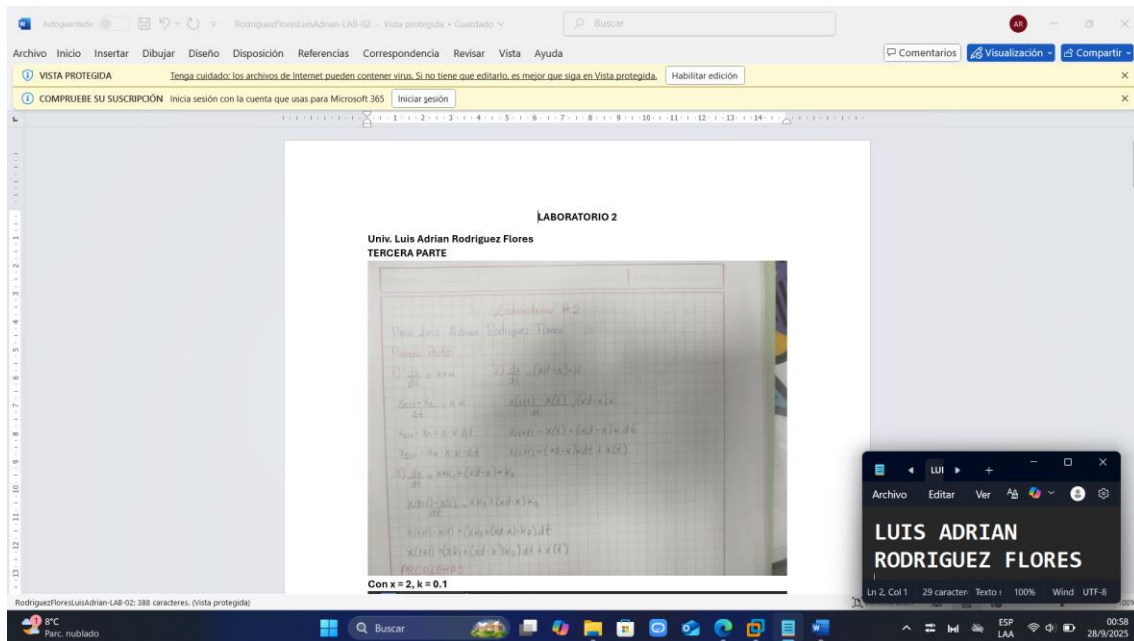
Autoguardado RodriguezFloresLuisAdrian-LAB-02 - Vista protegida • Guardado Buscar AR

Archivo Inicio Insertar Dibujar Diseño Disposición Referencias Correspondencia Revisar Vista Ayuda Comentarios Visualización Compartir

VISTA PROTEGIDA Tenga cuidado: los archivos de Internet pueden contener virus. Si no tiene que editarlo, es mejor que siga en Vista protegida. Habilitar edición

COMPRUEBE SU SUSCRIPCIÓN Inicia sesión con la cuenta que usas para Microsoft 365 Iniciar sesión

LABORATORIO 2

Univ. Luis Adrian Rodriguez Flores
TERCERA PARTE

Laboratorio #2
Univ. Luis Adrian Rodriguez Flores
Primera Parte

1) $\frac{dx}{dt} = x \cdot k$
$\frac{x_{n+1} - x_n}{\Delta t} = x \cdot k$
$x_{n+1} - x_n = x \cdot k \cdot \Delta t$
$x_{n+1} = x_n \cdot x \cdot k \cdot \Delta t$

2) $\frac{dx}{dt} = (xd - x) \cdot k$
$\frac{x(t+1) - x(t)}{dt} = (xd - x) \cdot k$
$x(t+1) - x(t) = (xd - x) \cdot k \, dt$
$x(t+1) = (xd - x) \cdot k \, dt + x(t)$

3) $\frac{dx}{dt} = x k_1 + (xd - x) \cdot k_2$
$\frac{x(t+1) - x(t)}{dt} = x k_1 + (xd - x) k_2$
$x(t+1) - x(t) = (x k_1 + (xd - x) \cdot k_2) \, dt$
$x(t+1) = (x k_1 + (xd - x) k_2) \, dt + x(t)$
PROBLEMAS

Con x = 2, k = 0.1

RodriguezFloresLuisAdrian-LAB-02: 388 caracteres. (Vista protegida)

LUI
Archivo Editar Ver
LUIS ADRIAN
RODRIGUEZ FLORES
Ln 2, Col 1 29 caracteres Texto 100% Wind UTF-8

8°C
Parc. nublado
Buscar
ESP
LAA
00:58
28/9/2025